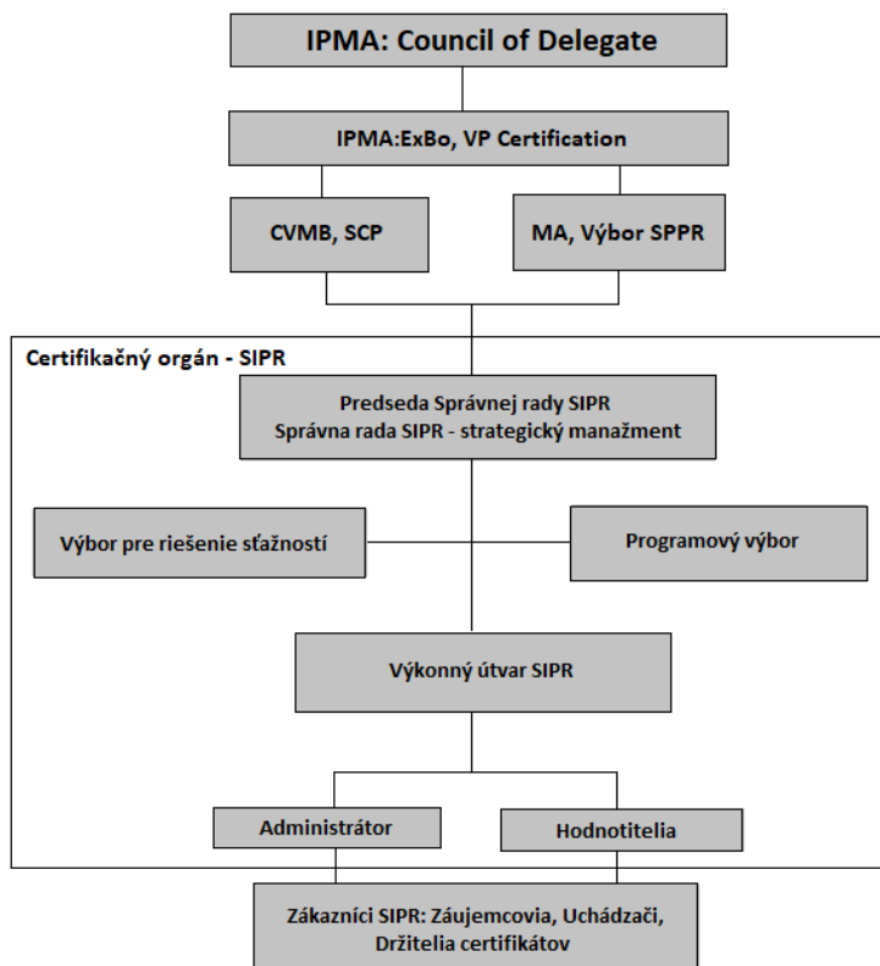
IPMA: Council of Delegate

IPMA:ExBo, VP Certification

CVMB, SCP

MA, Výbor SPPR

Certifikačný orgán - SIPR

Predseda Správnej rady SIPR
Správna rada SIPR - strategický manažment

Výbor pre riešenie sťažností

Programový výbor

Výkonný útvar SIPR

Administrátor

Hodnotitelia

Zákazníci SIPR: Záujemcovia, Uchádzači, Držitelia certifikátov